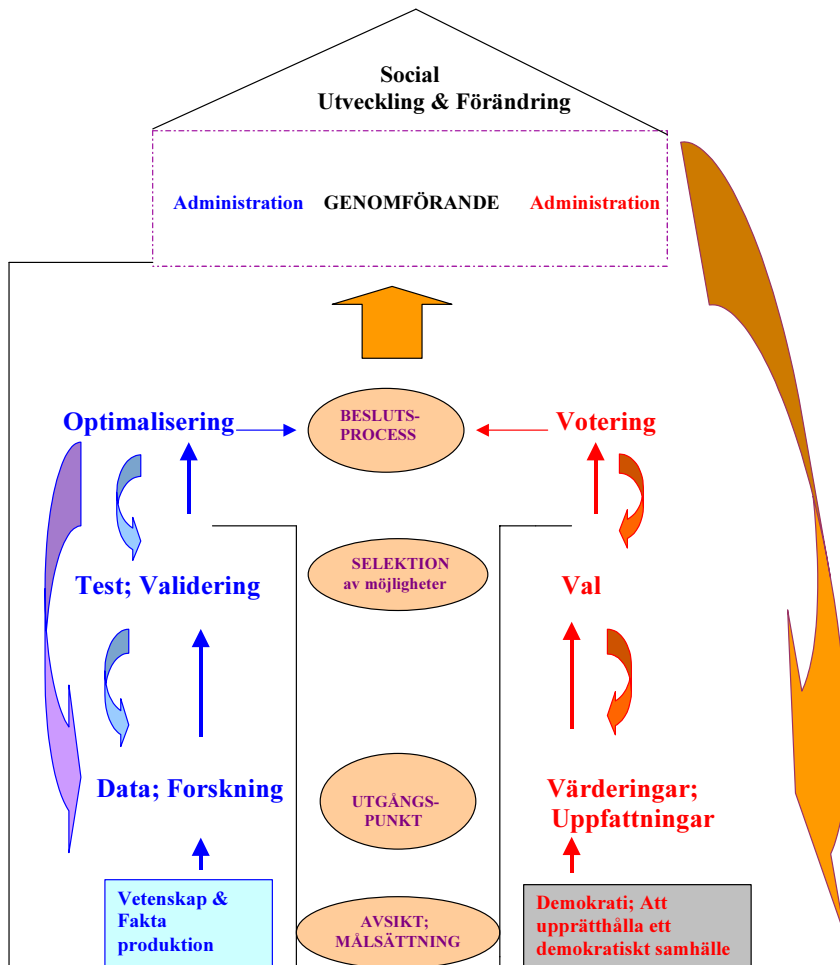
Social
Utveckling & Förändring

Administration GENOMFÖRANDE Administration

Optimalisering

BESLUTS-PROCESS

Votering

SELEKTION av möjligheter

Test; Validering

Val

UTGÅNGS-PUNKT

Data; Forskning

Värderingar; Uppfattningar

Vetenskap & Fakta produktion

AVSIKT; MÅLSÄTTNING

Demokrati; Att upprätthålla ett demokratiskt samhälle